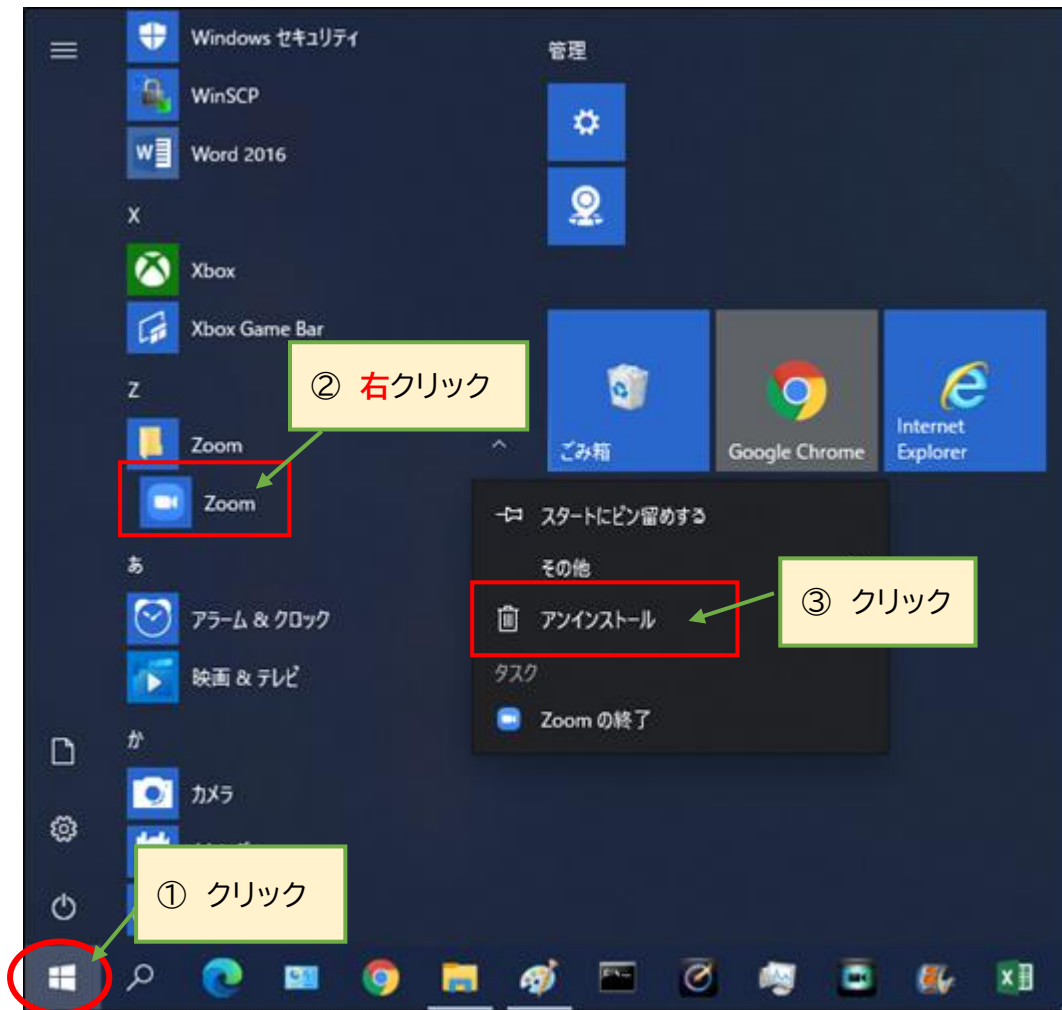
Windows セキュリティ
WinSCP
Word 2016
X
Xbox
Xbox Game Bar
Z
Zoom
Zoom
あ
アラーム & クロック
映画 & テレビ
か
カメラ

管理

ごみ箱
Google Chrome
Internet Explorer

② 右クリック

スタートにピン留めする
その他
アンインストール
タスク
Zoom の終了

③ クリック

① クリック